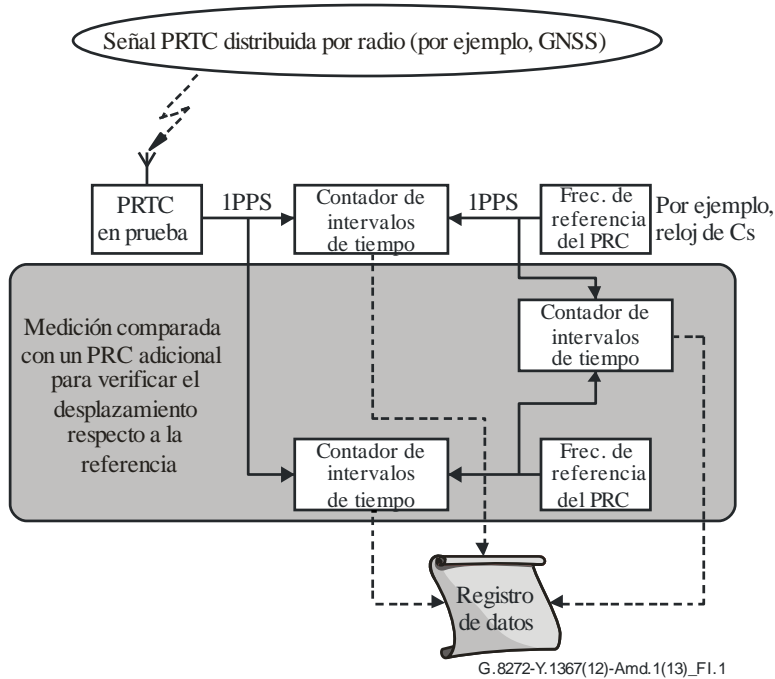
Señal PRTC distribuida por radio (por ejemplo, GNSS)

PRTC en prueba

1PPS

Contador de intervalos de tiempo

1PPS

Frec. de referencia del PRC

Por ejemplo, reloj de Cs

Contador de intervalos de tiempo

Medición comparada con un PRC adicional para verificar el desplazamiento respecto a la referencia

Contador de intervalos de tiempo

Frec. de referencia del PRC

Registro de datos

G.8272-Y.1367(12)-Amd.1(13)_FI.1